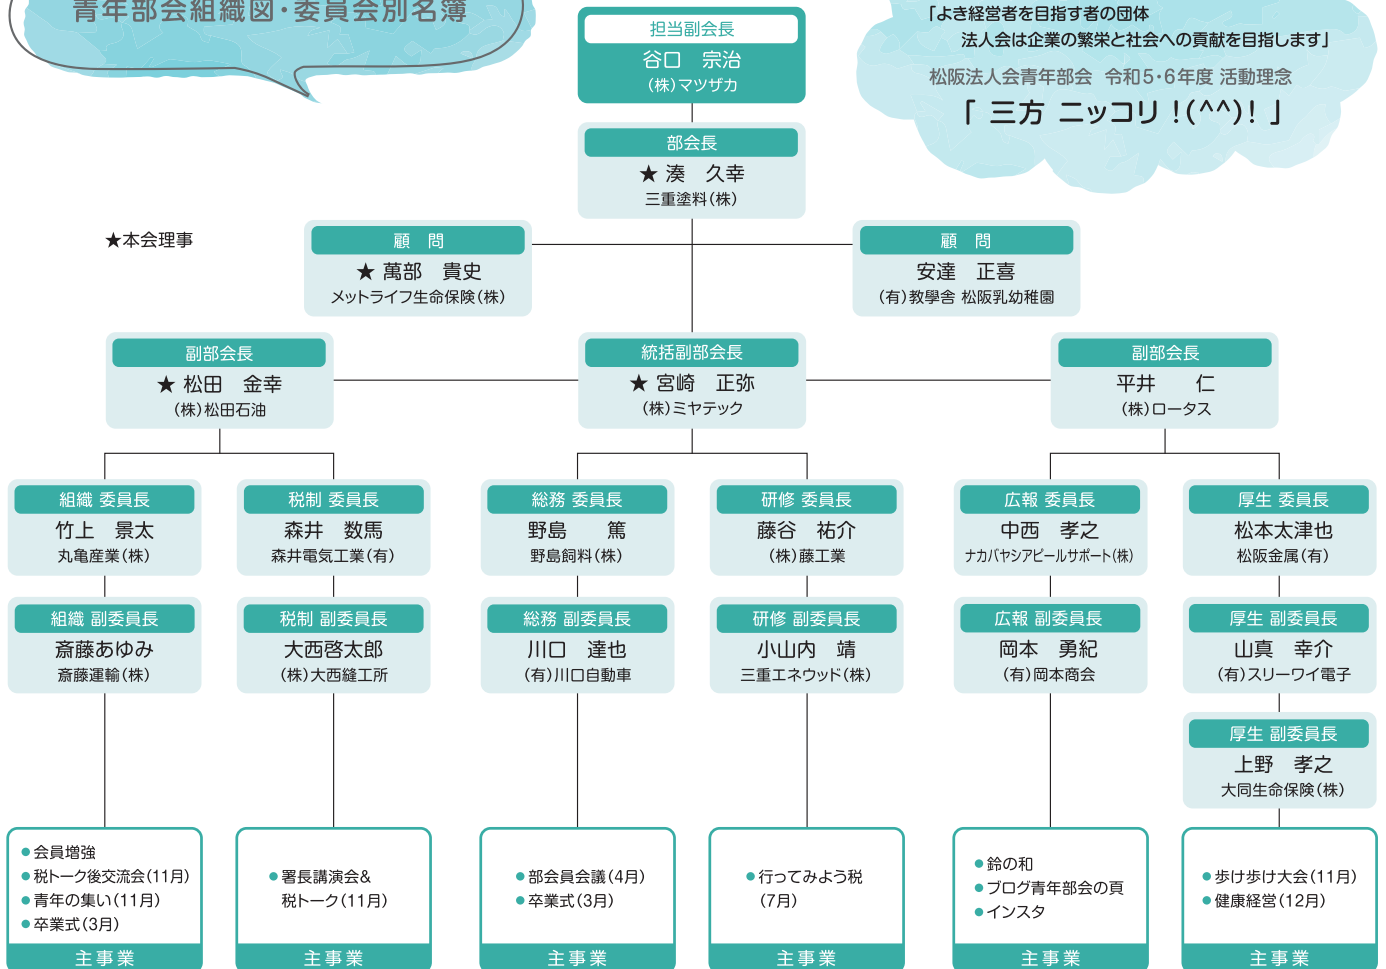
青年部会組織図・委員会別名簿

担当副会長
谷口　宗治
(株)マツザカ

「よき経営者を目指す者の団体
法人会は企業の繁栄と社会への貢献を目指します」
松阪法人会青年部会　令和5・6年度 活動理念
「 三方 ニッコリ !(^^)! 」

部会長
★ 湊　久幸
三重塗料(株)

★本会理事

顧　問
★ 萬部　貴史
メットライフ生命保険(株)

顧　問
安達　正喜
(有)教學舎 松阪乳幼稚園

副部会長
★ 松田　金幸
(株)松田石油

統括副部会長
★ 宮崎　正弥
(株)ミヤテック

副部会長
平井　仁
(株)ロータス

組織 委員長
竹上　景太
丸亀産業(株)

税制 委員長
森井　数馬
森井電気工業(有)

総務 委員長
野島　篤
野島飼料(株)

研修 委員長
藤谷　祐介
(株)藤工業

広報 委員長
中西　孝之
ナカバヤシアピールサポート(株)

厚生 委員長
松本太津也
松阪金属(有)

組織 副委員長
斎藤あゆみ
斎藤運輸(株)

税制 副委員長
大西啓太郎
(株)大西縫工所

総務 副委員長
川口　達也
(有)川口自動車

研修 副委員長
小山内　靖
三重エネウッド(株)

広報 副委員長
岡本　勇紀
(有)岡本商会

厚生 副委員長
山真　幸介
(有)スリーワイ電子

厚生 副委員長
上野　孝之
大同生命保険(株)

●会員増強
●税トーク後交流会(11月)
●青年の集い(11月)
●卒業式(3月)
主事業

●署長講演会&
税トーク(11月)
主事業

●部会員会議(4月)
●卒業式(3月)
主事業

●行ってみよう税
(7月)
主事業

●鈴の和
●ブログ青年部会の頁
●インスタ
主事業

●歩け歩け大会(11月)
●健康経営(12月)
主事業